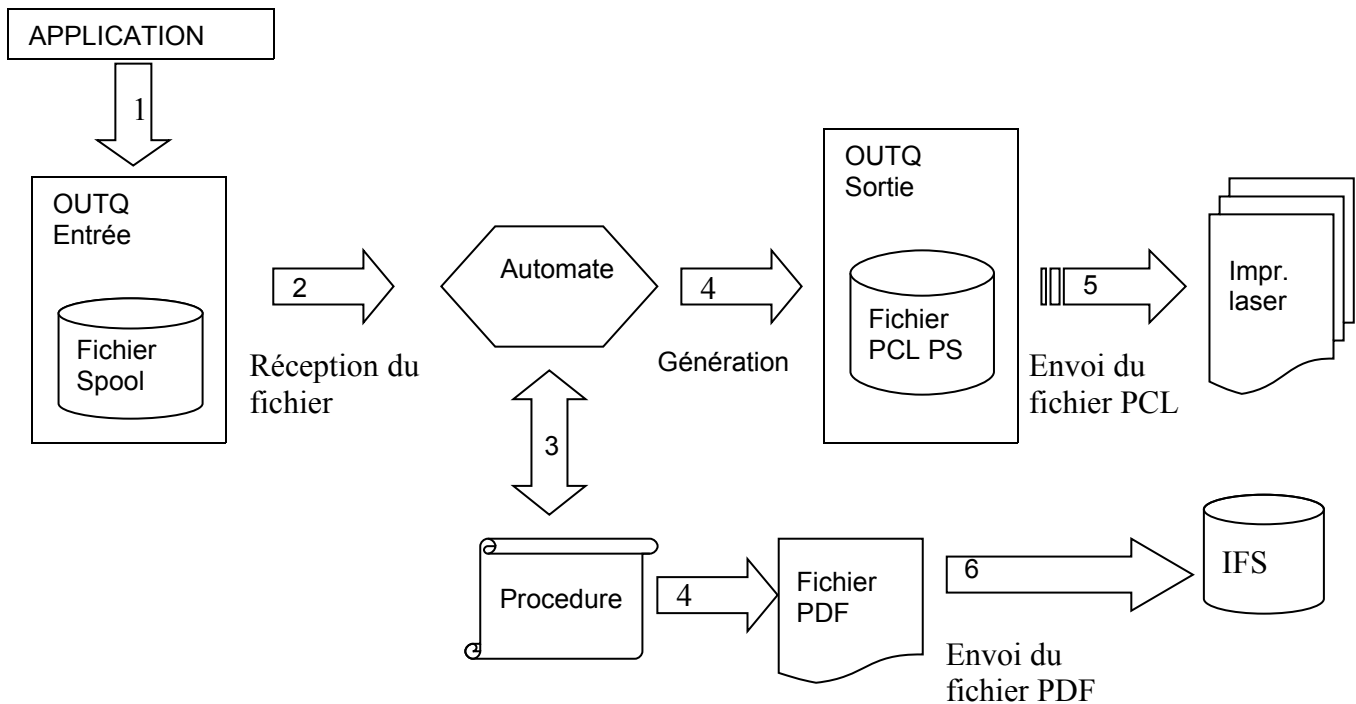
APPLICATION

1

OUTQ
Entrée

Fichier
Spool

2

Réception du fichier

Automate

3

4

Génération

OUTQ
Sortie

Fichier
PCL PS

5

Envoi du fichier PCL

Impr.
laser

Procedure

4

Fichier
PDF

6

Envoi du fichier PDF

IFS